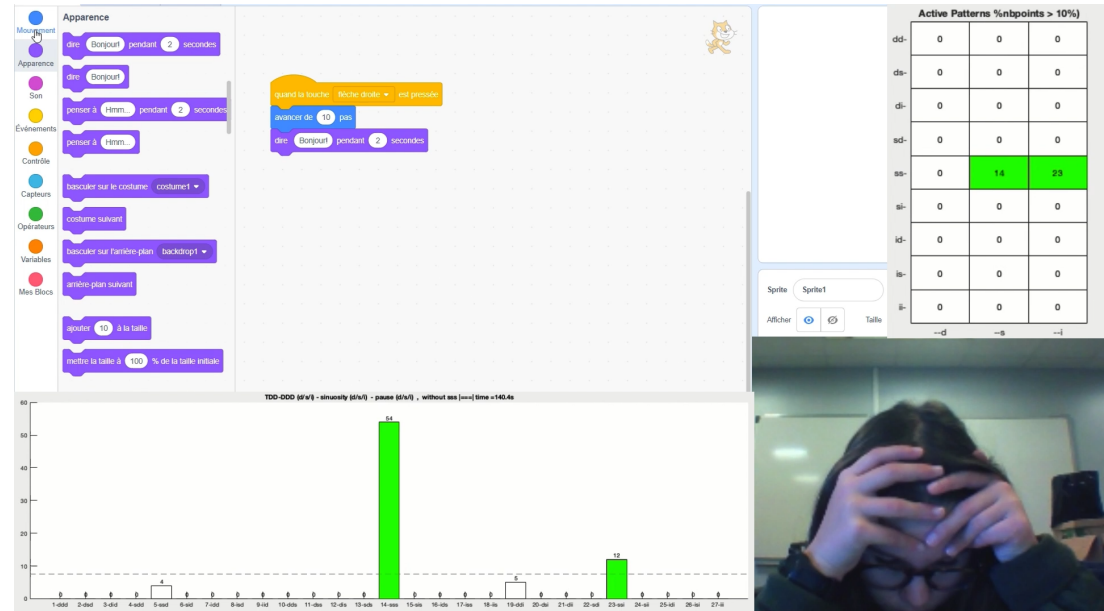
Mouvement
Apparence
Son
Événements
Contrôle
Capteurs
Opérateurs
Variables
Mes Blocs

Apparence
dire Bonjour! pendant 2 secondes
dire Bonjour!
penser à Hmm... pendant 2 secondes
penser à Hmm...
basculer sur le costume costume1
costume suivant
basculer sur l'arrière-plan backdrop1
arrière-plan suivant
ajouter 10 à la taille
mettre la taille à 100 % de la taille initiale

quand la touche flèche droite est pressée
avancer de 10 pas
dire Bonjour! pendant 2 secondes

Sprite Sprite1
Afficher Taille

Active Patterns %nbpoints > 10%)

| | --d | --s | --i |
|---|---|---|---|
| dd- | 0 | 0 | 0 |
| ds- | 0 | 0 | 0 |
| di- | 0 | 0 | 0 |
| sd- | 0 | 0 | 0 |
| ss- | 0 | 14 | 23 |
| si- | 0 | 0 | 0 |
| id- | 0 | 0 | 0 |
| is- | 0 | 0 | 0 |
| ii- | 0 | 0 | 0 |

TDD-DDD (d/s/i) - sinuosity (d/s/i) - pause (d/s/i) , without sss |===| time =140.4s

60
50
40
30
20
10
0

0 0 0 0 4 0 0 0 0 0 0 0 0 54 0 0 0 0 5 0 0 0 12 0 0 0 0

1-ddd 2-dsd 3-did 4-sdd 5-ssd 6-sid 7-idd 8-isd 9-iid 10-dds 11-dss 12-dis 13-sds 14-sss 15-sis 16-ids 17-iss 18-iis 19-ddi 20-dsi 21-dii 22-sdi 23-ssi 24-sii 25-idi 26-isi 27-iii